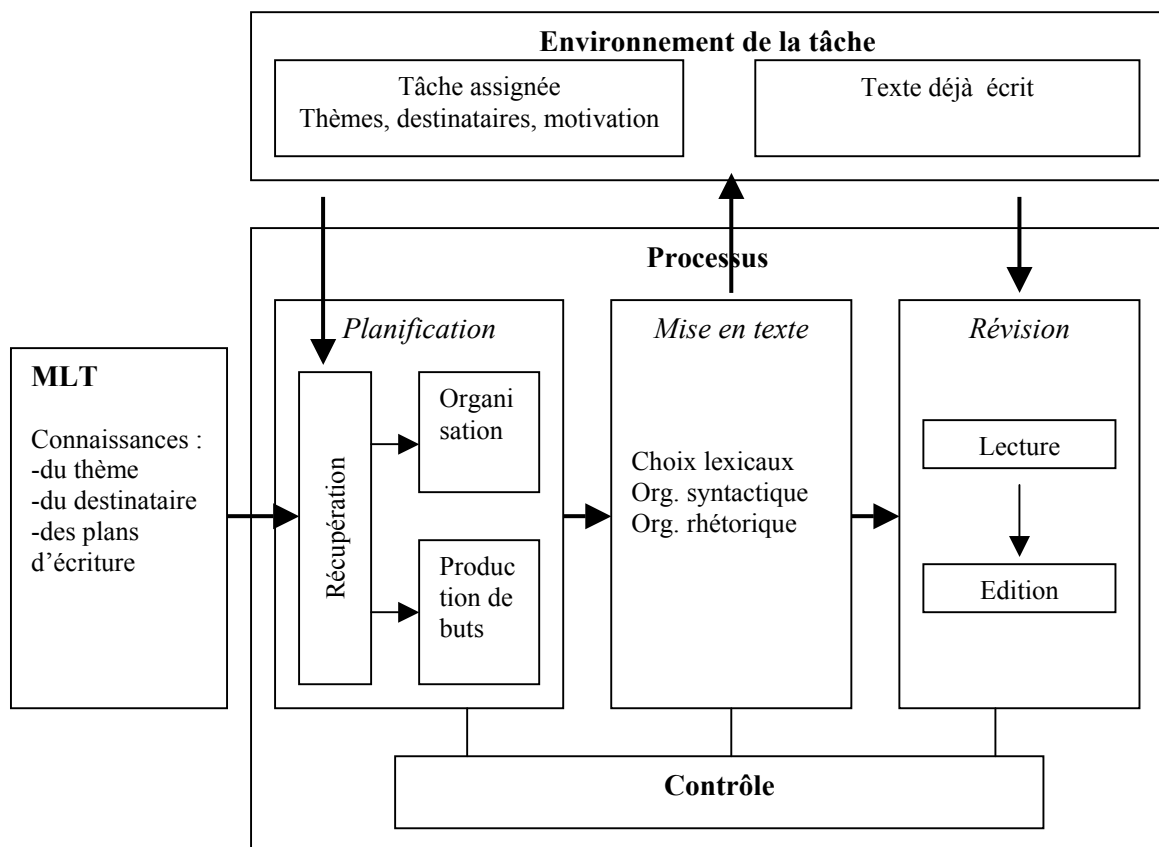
**Environnement de la tâche**

Tâche assignée
Thèmes, destinataires, motivation

Texte déjà écrit

**Processus**

*Planification*

Récupération

Organi sation

Produc tion de buts

*Mise en texte*

Choix lexicaux
Org. syntactique
Org. rhétorique

*Révision*

Lecture

Edition

**MLT**

Connaissances :
-du thème
-du destinataire
-des plans d'écriture

**Contrôle**